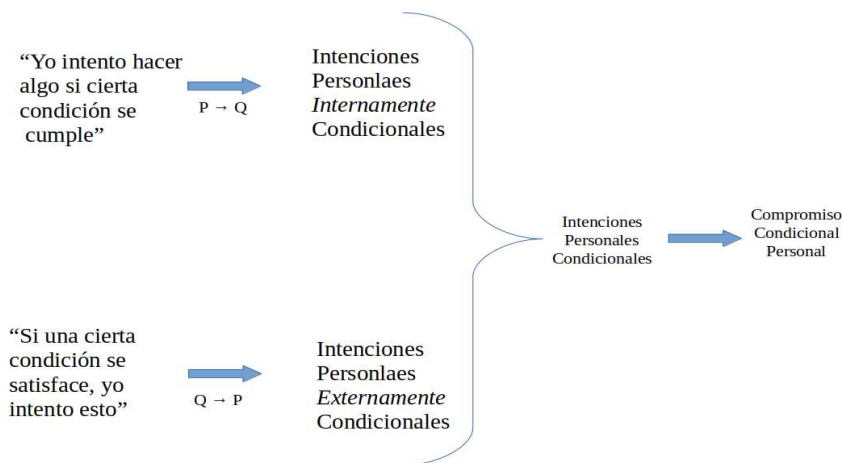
“Yo intento hacer algo si cierta condición se cumple”

$P \rightarrow Q$

Intenciones Personlaes *Internamente* Condicionales

Intenciones Personales Condicionales

Compromiso Condicional Personal

“Si una cierta condición se satisface, yo intento esto”

$Q \rightarrow P$

Intenciones Personlaes *Externamente* Condicionales